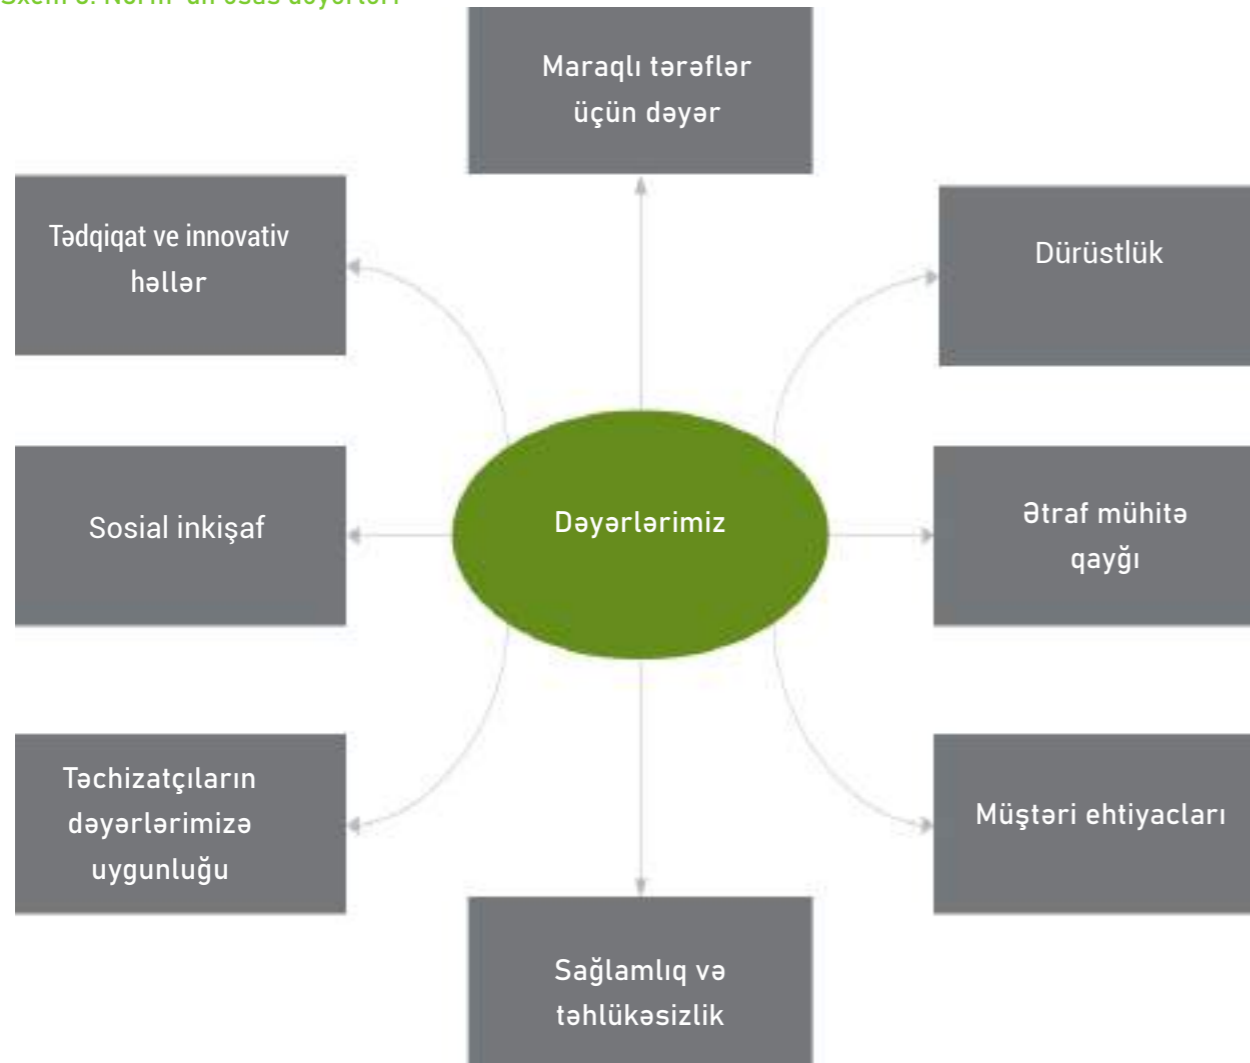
Sxem 3. Norm-un əsas dəyərləri

Maraqlı tərəflər üçün dəyər

Tədqiqat ve innovativ həllər

Dürüstlük

Sosial inkişaf

Dəyərlərimiz

Ətraf mühitə qayğı

Təchizatçıların dəyərlərimizə uygunluğu

Müştəri ehtiyacları

Sağlamlıq və təhlükəsizlik